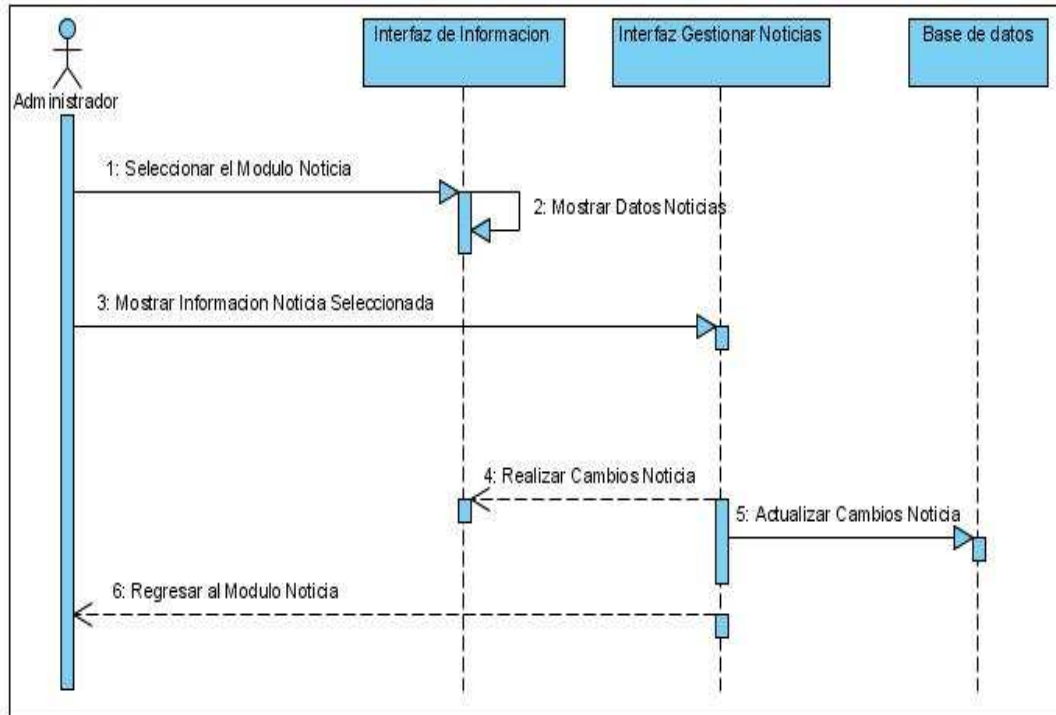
Administrador

Interfaz de Informacion

Interfaz Gestionar Noticias

Base de datos

1: Seleccionar el Modulo Noticia

2: Mostrar Datos Noticias

3: Mostrar Informacion Noticia Seleccionada

4: Realizar Cambios Noticia

5: Actualizar Cambios Noticia

6: Regresar al Modulo Noticia